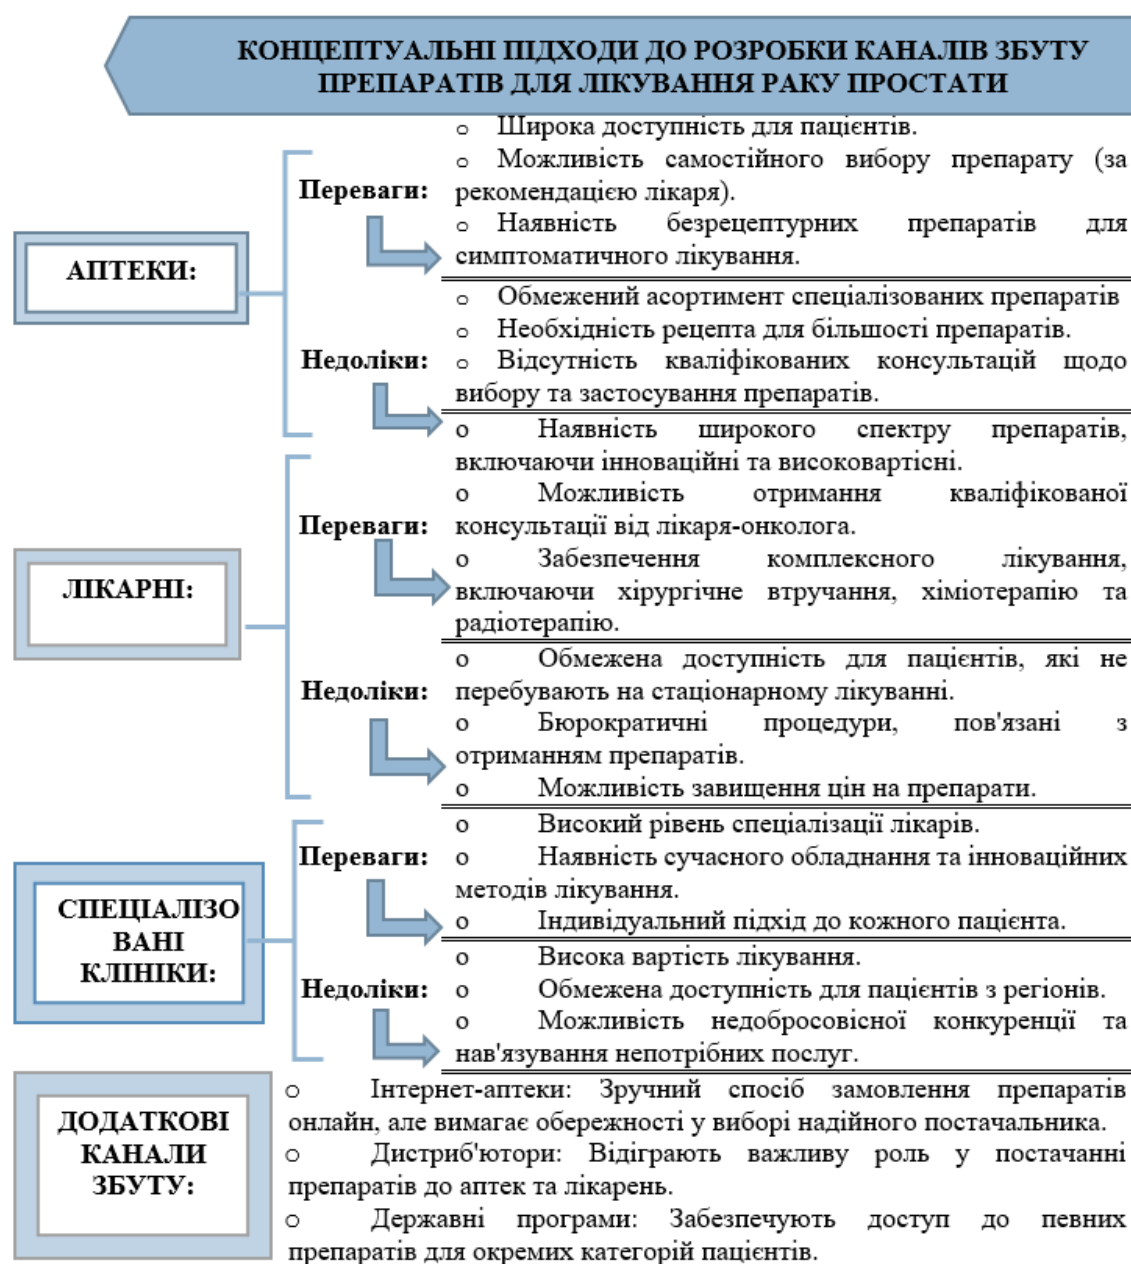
КОНЦЕПТУАЛЬНІ ПІДХОДИ ДО РОЗРОБКИ КАНАЛІВ ЗБУТУ ПРЕПАРАТІВ ДЛЯ ЛІКУВАННЯ РАКУ ПРОСТАТИ

АПТЕКИ:

Переваги:

o Широка доступність для пацієнтів.
o Можливість самостійного вибору препарату (за рекомендацією лікаря).
o Наявність безрецептурних препаратів для симптоматичного лікування.

Недоліки:

o Обмежений асортимент спеціалізованих препаратів
o Необхідність рецепта для більшості препаратів.
o Відсутність кваліфікованих консультацій щодо вибору та застосування препаратів.

ЛІКАРНІ:

Переваги:

o Наявність широкого спектру препаратів, включаючи інноваційні та високовартісні.
o Можливість отримання кваліфікованої консультації від лікаря-онколога.
o Забезпечення комплексного лікування, включаючи хірургічне втручання, хіміотерапію та радіотерапію.

Недоліки:

o Обмежена доступність для пацієнтів, які не перебувають на стаціонарному лікуванні.
o Бюрократичні процедури, пов'язані з отриманням препаратів.
o Можливість завищення цін на препарати.

СПЕЦІАЛІЗОВАНІ КЛІНІКИ:

Переваги:

o Високий рівень спеціалізації лікарів.
o Наявність сучасного обладнання та інноваційних методів лікування.
o Індивідуальний підхід до кожного пацієнта.

Недоліки:

o Висока вартість лікування.
o Обмежена доступність для пацієнтів з регіонів.
o Можливість недобросовісної конкуренції та нав'язування непотрібних послуг.

ДОДАТКОВІ КАНАЛИ ЗБУТУ:

o Інтернет-аптеки: Зручний спосіб замовлення препаратів онлайн, але вимагає обережності у виборі надійного постачальника.
o Дистриб'ютори: Відіграють важливу роль у постачанні препаратів до аптек та лікарень.
o Державні програми: Забезпечують доступ до певних препаратів для окремих категорій пацієнтів.